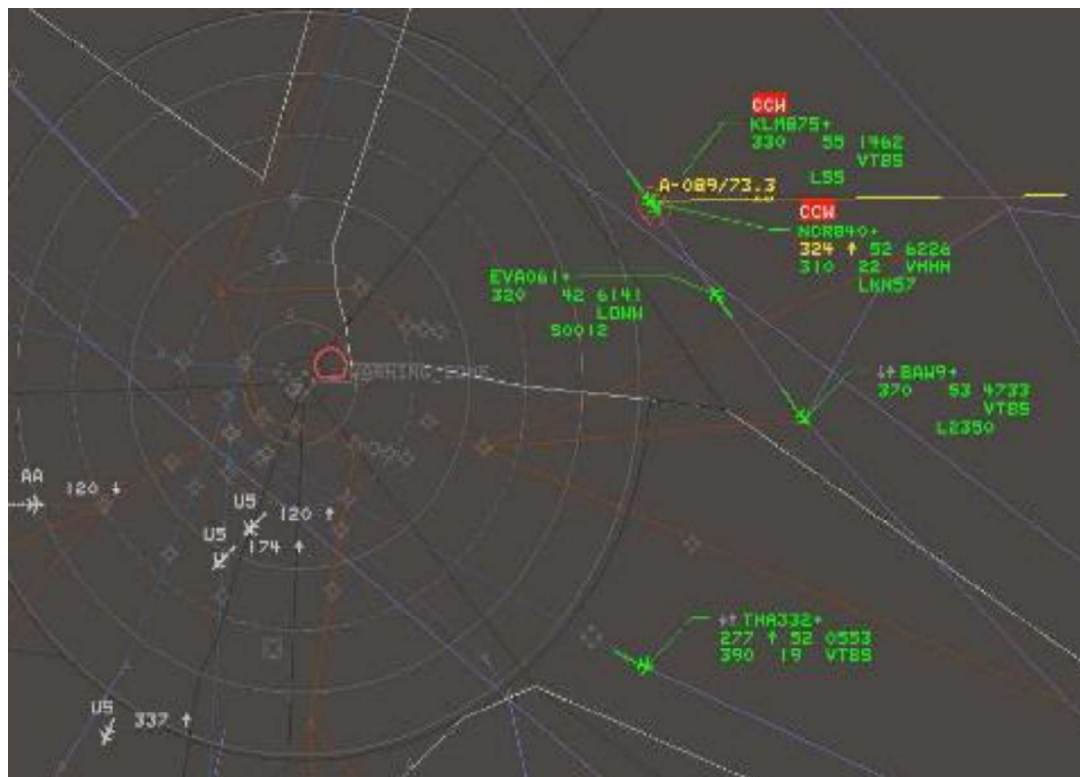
CCW
KLM875+
330 55 1962
VTBS
L55

A-089/73.3

CCW
NOR840+
324 ↑ 52 6226
310 22 VHHH
LKN57

EVA061+
320 42 6141
LOWW
S0012

WARNING_ZONE

↓+BAW9+
370 53 4733
VTBS
L2350

AA
120 ↓

US
120 ↑

US
174 ↑

↓+THA332+
277 ↑ 52 0553
390 19 VTBS

US
337 ↑